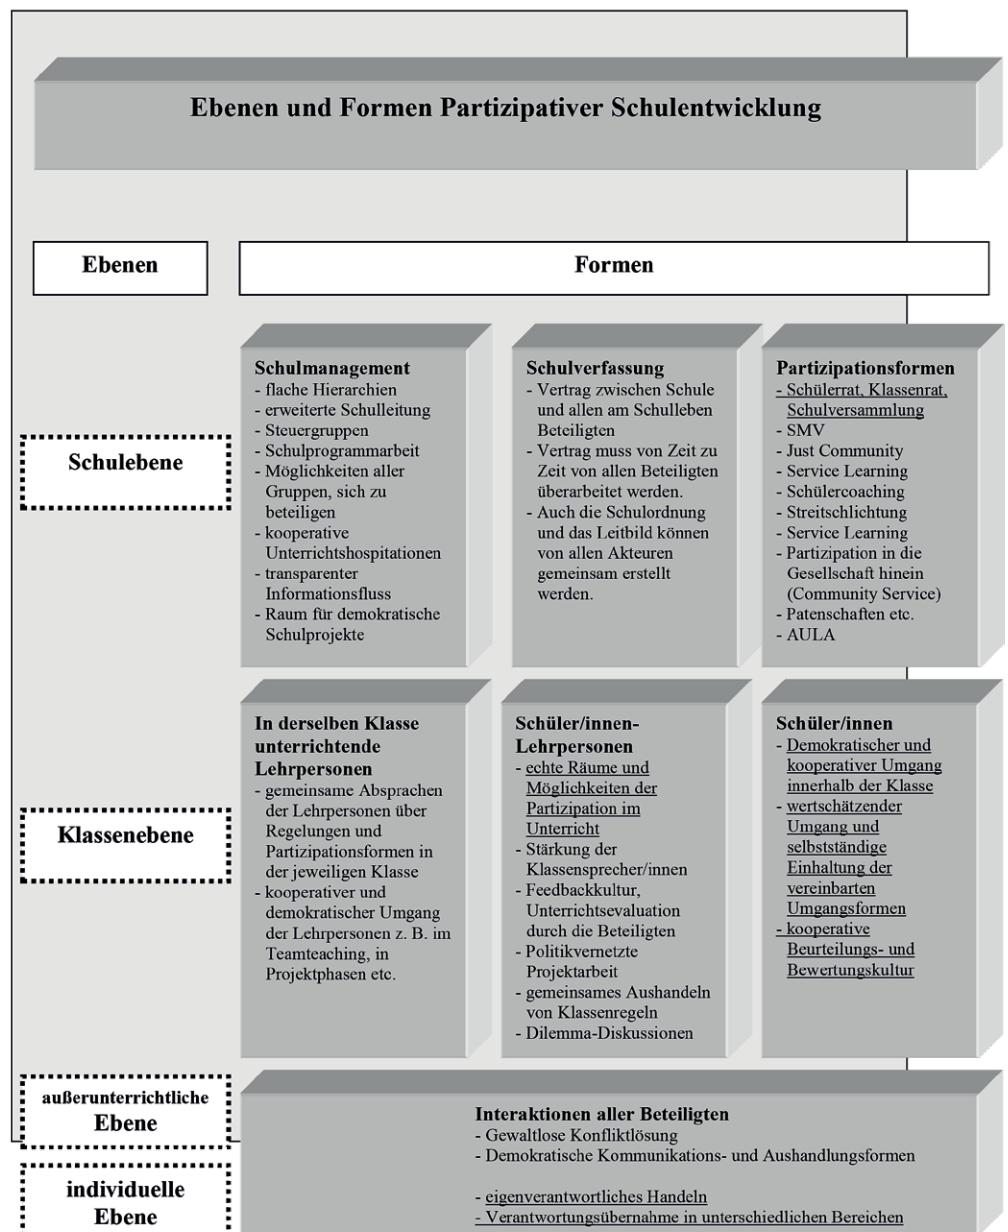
Ebenen und Formen Partizipativer Schulentwicklung

Ebenen

Formen

Schulebene

Schulmanagement
- flache Hierarchien
- erweiterte Schulleitung
- Steuergruppen
- Schulprogrammarbeit
- Möglichkeiten aller Gruppen, sich zu beteiligen
- kooperative Unterrichtshospitationen
- transparenter Informationsfluss
- Raum für demokratische Schulprojekte

Schulverfassung
- Vertrag zwischen Schule und allen am Schulleben Beteiligten
- Vertrag muss von Zeit zu Zeit von allen Beteiligten überarbeitet werden.
- Auch die Schulordnung und das Leitbild können von allen Akteuren gemeinsam erstellt werden.

Partizipationsformen
- Schülerrat, Klassenrat, Schulversammlung
- SMV
- Just Community
- Service Learning
- Schülercoaching
- Streitschlichtung
- Service Learning
- Partizipation in die Gesellschaft hinein (Community Service)
- Patenschaften etc.
- AULA

Klassenebene

In derselben Klasse unterrichtende Lehrpersonen
- gemeinsame Absprachen der Lehrpersonen über Regelungen und Partizipationsformen in der jeweiligen Klasse
- kooperativer und demokratischer Umgang der Lehrpersonen z. B. im Teamteaching, in Projektphasen etc.

Schüler/innen-Lehrpersonen
- echte Räume und Möglichkeiten der Partizipation im Unterricht
- Stärkung der Klassensprecher/innen
- Feedbackkultur, Unterrichtsevaluation durch die Beteiligten
- Politikvernetzte Projektarbeit
- gemeinsames Aushandeln von Klassenregeln
- Dilemma-Diskussionen

Schüler/innen
- Demokratischer und kooperativer Umgang innerhalb der Klasse
- wertschätzender Umgang und selbstständige Einhaltung der vereinbarten Umgangsformen
- kooperative Beurteilungs- und Bewertungskultur

außerunterrichtliche Ebene

individuelle Ebene

Interaktionen aller Beteiligten
- Gewaltlose Konfliktlösung
- Demokratische Kommunikations- und Aushandlungsformen

- eigenverantwortliches Handeln
- Verantwortungsübernahme in unterschiedlichen Bereichen